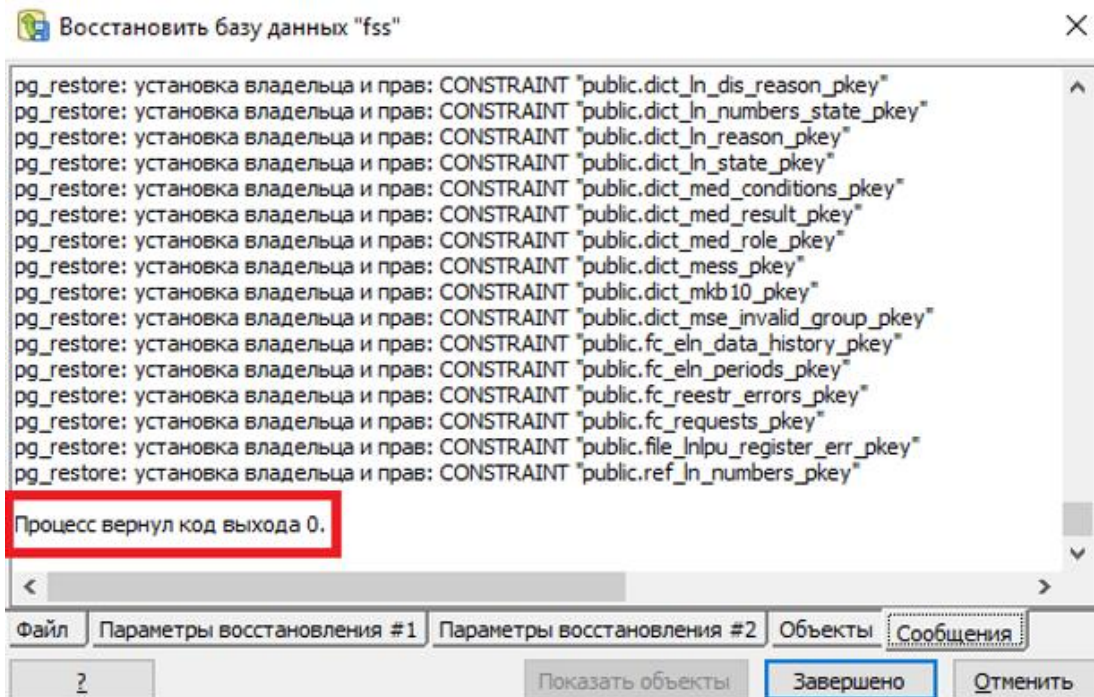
Восстановить базу данных "fss"

pg_restore: установка владельца и прав: CONSTRAINT "public.dict_ln_dis_reason_pkey"
pg_restore: установка владельца и прав: CONSTRAINT "public.dict_ln_numbers_state_pkey"
pg_restore: установка владельца и прав: CONSTRAINT "public.dict_ln_reason_pkey"
pg_restore: установка владельца и прав: CONSTRAINT "public.dict_ln_state_pkey"
pg_restore: установка владельца и прав: CONSTRAINT "public.dict_med_conditions_pkey"
pg_restore: установка владельца и прав: CONSTRAINT "public.dict_med_result_pkey"
pg_restore: установка владельца и прав: CONSTRAINT "public.dict_med_role_pkey"
pg_restore: установка владельца и прав: CONSTRAINT "public.dict_mess_pkey"
pg_restore: установка владельца и прав: CONSTRAINT "public.dict_mkb10_pkey"
pg_restore: установка владельца и прав: CONSTRAINT "public.dict_mse_invalid_group_pkey"
pg_restore: установка владельца и прав: CONSTRAINT "public.fc_eln_data_history_pkey"
pg_restore: установка владельца и прав: CONSTRAINT "public.fc_eln_periods_pkey"
pg_restore: установка владельца и прав: CONSTRAINT "public.fc_reestr_errors_pkey"
pg_restore: установка владельца и прав: CONSTRAINT "public.fc_requests_pkey"
pg_restore: установка владельца и прав: CONSTRAINT "public.file_lnlpu_register_err_pkey"
pg_restore: установка владельца и прав: CONSTRAINT "public.ref_ln_numbers_pkey"

Процесс вернул код выхода 0.

Файл | Параметры восстановления #1 | Параметры восстановления #2 | Объекты | Сообщения

? | Показать объекты | Завершено | Отменить